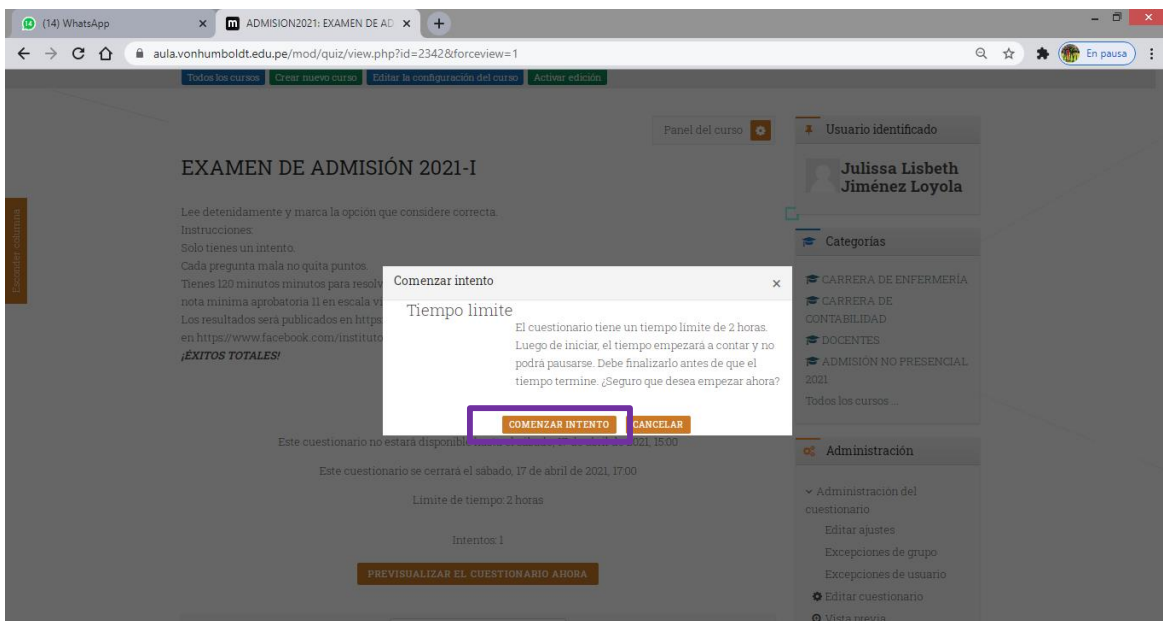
(14) WhatsApp
ADMISION2021: EXAMEN DE AD
aula.vonhumboldt.edu.pe/mod/quiz/view.php?id=2342&forceview=1
En pausa

Todos los cursos | Crear nuevo curso | Editar la configuración del curso | Activar edición

Panel del curso

EXAMEN DE ADMISIÓN 2021-I

Lee detenidamente y marca la opción que considere correcta.
Instrucciones:
Solo tienes un intento.
Cada pregunta mala no quita puntos.
Tienes 120 minutos minutos para resolv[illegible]
nota mínima aprobatoria 11 en escala vi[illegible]
Los resultados será publicados en https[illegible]
en https://www.facebook.com/instituto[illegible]
¡ÉXITOS TOTALES!

Esconder columna

Comenzar intento

Tiempo límite
El cuestionario tiene un tiempo límite de 2 horas. Luego de iniciar, el tiempo empezará a contar y no podrá pausarse. Debe finalizarlo antes de que el tiempo termine. ¿Seguro que desea empezar ahora?

COMENZAR INTENTO | CANCELAR

Este cuestionario no estará disponib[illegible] 2021, 15:00

Este cuestionario se cerrará el sábado, 17 de abril de 2021, 17:00

Límite de tiempo: 2 horas

Intentos: 1

PREVISUALIZAR EL CUESTIONARIO AHORA

Usuario identificado

Julissa Lisbeth Jiménez Loyola

Categorías

CARRERA DE ENFERMERÍA
CARRERA DE CONTABILIDAD
DOCENTES
ADMISIÓN NO PRESENCIAL 2021
Todos los cursos ...

Administración

Administración del cuestionario
Editar ajustes
Excepciones de grupo
Excepciones de usuario
Editar cuestionario
Vista previa